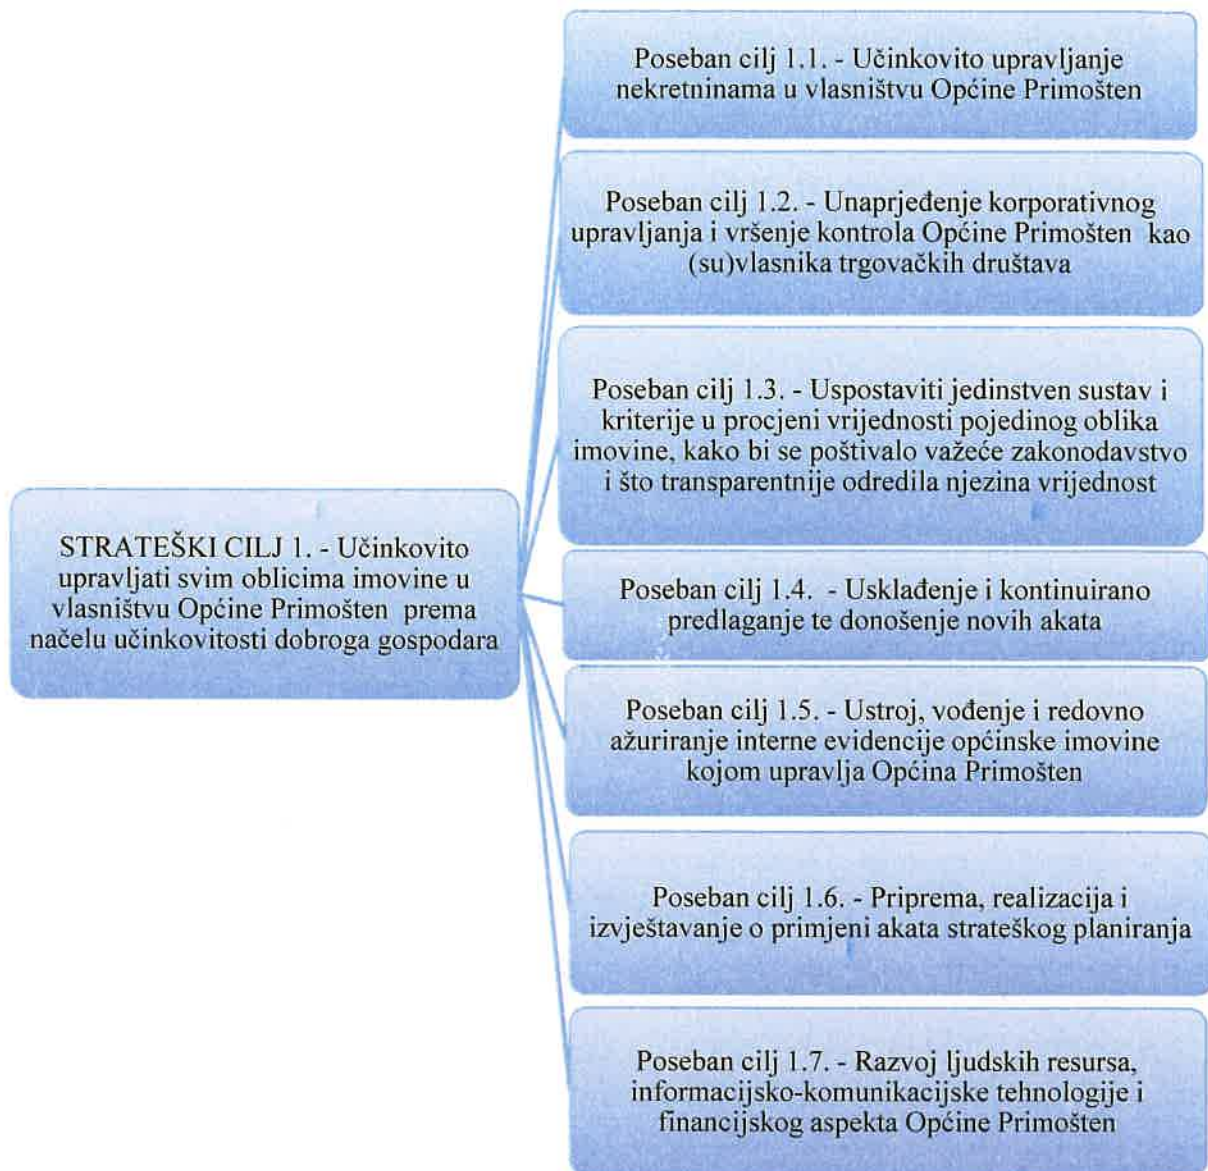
STRATEŠKI CILJ 1. - Učinkovito upravljati svim oblicima imovine u vlasništvu Općine Primošten prema načelu učinkovitosti dobroga gospodara

Poseban cilj 1.1. - Učinkovito upravljanje nekretninama u vlasništvu Općine Primošten

Poseban cilj 1.2. - Unaprjeđenje korporativnog upravljanja i vršenje kontrola Općine Primošten kao (su)vlasnika trgovačkih društava

Poseban cilj 1.3. - Uspostaviti jedinstven sustav i kriterije u procjeni vrijednosti pojedinog oblika imovine, kako bi se poštivalo važeće zakonodavstvo i što transparentnije odredila njezina vrijednost

Poseban cilj 1.4. - Usklađenje i kontinuirano predlaganje te donošenje novih akata

Poseban cilj 1.5. - Ustroj, vođenje i redovno ažuriranje interne evidencije općinske imovine kojom upravlja Općina Primošten

Poseban cilj 1.6. - Priprema, realizacija i izvještavanje o primjeni akata strateškog planiranja

Poseban cilj 1.7. - Razvoj ljudskih resursa, informacijsko-komunikacijske tehnologije i financijskog aspekta Općine Primošten